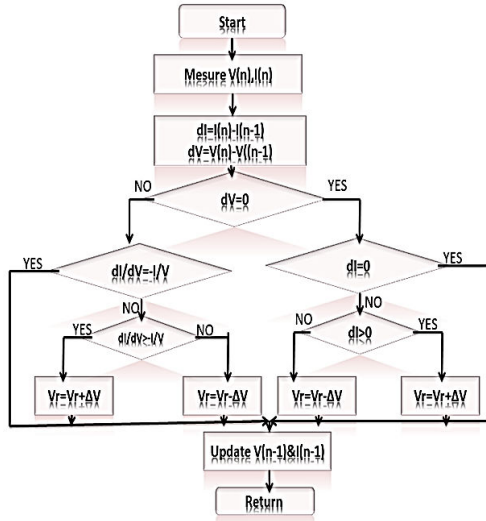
Start

Mesure V(n),I(n)

dI=I(n)-I(n-1)
dV=V(n)-V((n-1)

NO

YES

dV=0

YES

dI/dV=-I/V

dI=0

YES

NO

NO

YES

NO

NO

YES

dI/dV>-I/V

dI>0

Vr=Vr+ΔV

Vr=Vr-ΔV

Vr=Vr-ΔV

Vr=Vr+ΔV

Update V(n-1)&I(n-1)

Return